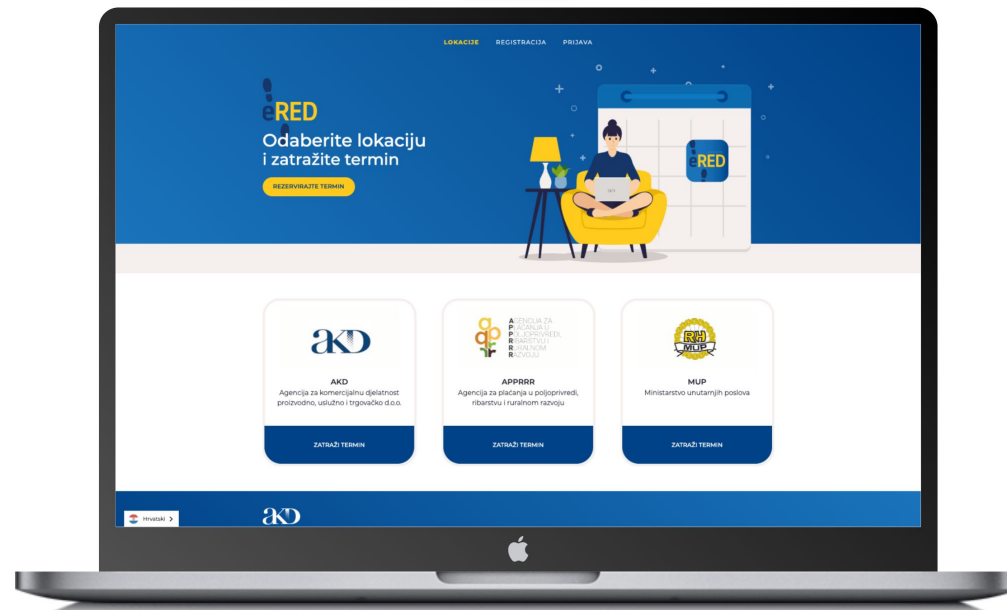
LOKACIJE REGISTRACIJA PRIJAVA

eRED

Odaberite lokaciju i zatražite termin

REZERVIRAJTE TERMIN

eRED

AKD

AKD
Agencija za komercijalnu djelatnost proizvodno, uslužno i trgovačko d.o.o.

ZATRAŽI TERMIN

AGENCIJA ZA PLAĆANJA U POLJOPRIVREDI, RIBARSTVU I RURALNOM RAZVOJU

APPRRR
Agencija za plaćanja u poljoprivredi, ribarstvu i ruralnom razvoju

ZATRAŽI TERMIN

RH MUP

MUP
Ministarstvo unutarnjih poslova

ZATRAŽI TERMIN

Hrvatski

AKD